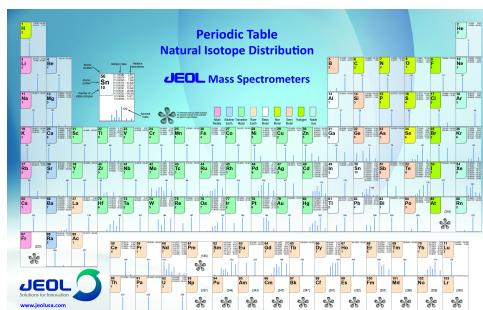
Periodic Table
Natural Isotope Distribution

JEOL Mass Spectrometers

H
He
Li
Be
B
C
N
O
F
Ne
Na
Mg
Al
Si
P
S
Cl
Ar
K
Ca
Sc
Ti
V
Cr
Mn
Fe
Co
Ni
Cu
Zn
Ga
Ge
As
Se
Br
Kr
Rb
Sr
Y
Zr
Nb
Mo
Tc
Ru
Rh
Pd
Ag
Cd
In
Sn
Sb
Te
I
Xe
Cs
Ba
La
Hf
Ta
W
Re
Os
Ir
Pt
Au
Hg
Tl
Pb
Bi
Po
At
Rn
Fr
Ra
Ac
Ce
Pr
Nd
Pm
Sm
Eu
Gd
Tb
Dy
Ho
Er
Tm
Yb
Lu
Th
Pa
U
Np
Pu
Am
Cm
Bk
Cf
Es
Fm
Md
No
Lr

50
Sn

JEOL
Solutions for Innovation
www.jeolusa.com